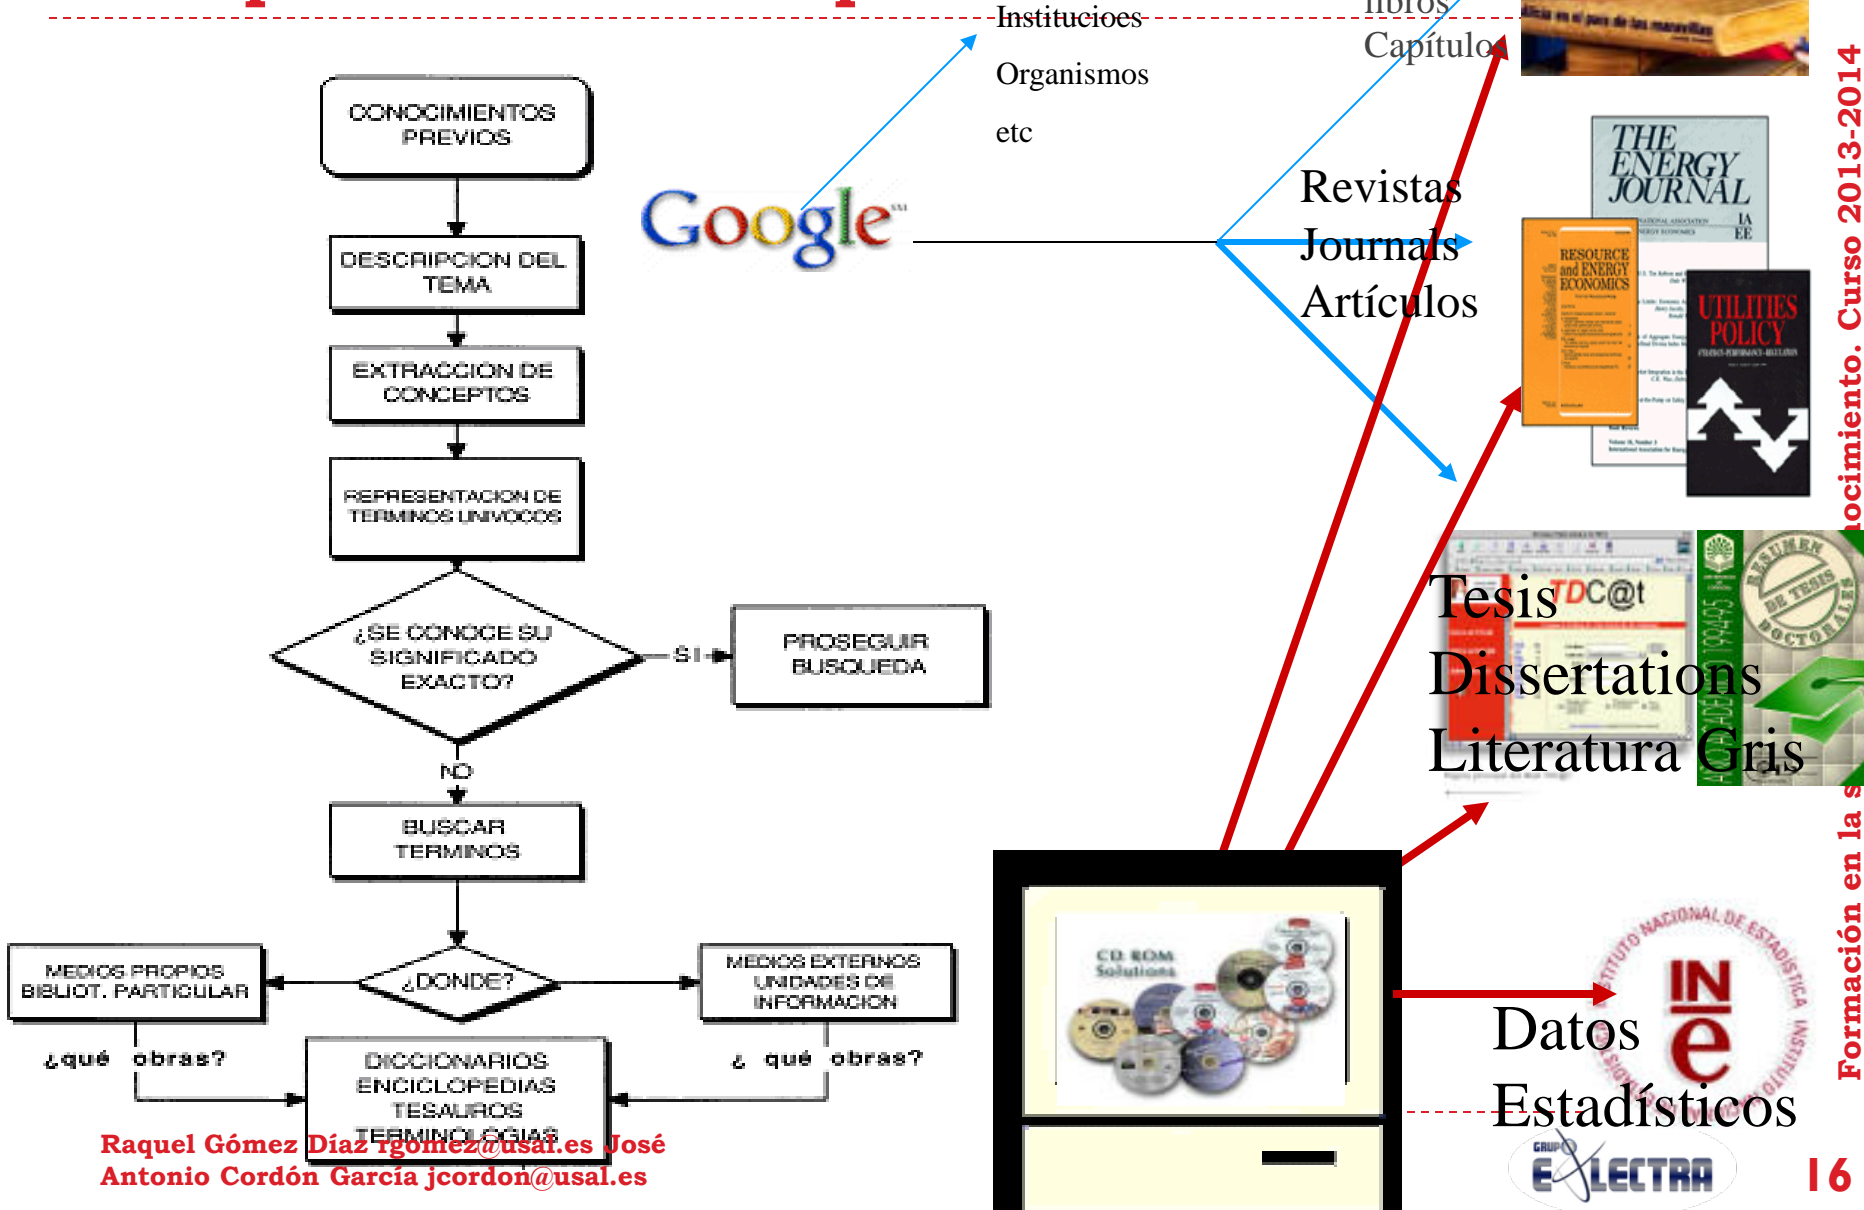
Institucioes
Organismos
etc

libros
Capítulos

CONOCIMIENTOS PREVIOS

DESCRIPCION DEL TEMA

EXTRACCION DE CONCEPTOS

REPRESENTACION DE TERMINOS UNIVOCOS

¿SE CONOCE SU SIGNIFICADO EXACTO?

SI

PROSEGUIR BUSQUEDA

NO

BUSCAR TERMINOS

MEDIOS PROPIOS BIBLIOT. PARTICULAR

¿DONDE?

MEDIOS EXTERNOS UNIDADES DE INFORMACION

¿qué obras?

¿ qué obras?

DICCIONARIOS ENCICLOPEDIAS TESAUROS TERMINOLOGIAS

Google

Revistas
Journals
Artículos

THE ENERGY JOURNAL

RESOURCE and ENERGY ECONOMICS

UTILITIES POLICY

Tesis
Dissertations
Literatura Gris

TDC@t

RESUMEN DE TESIS DOCTORALES

CD ROM Solutions

Datos
Estadísticos

INE

INSTITUTO NACIONAL DE ESTADÍSTICA

Raquel Gómez Díaz rgomez@usal.es José Antonio Cordón García jcordon@usal.es

GRUPO E-LECTRA

16

Formación en la s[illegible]ocimiento. Curso 2013-2014